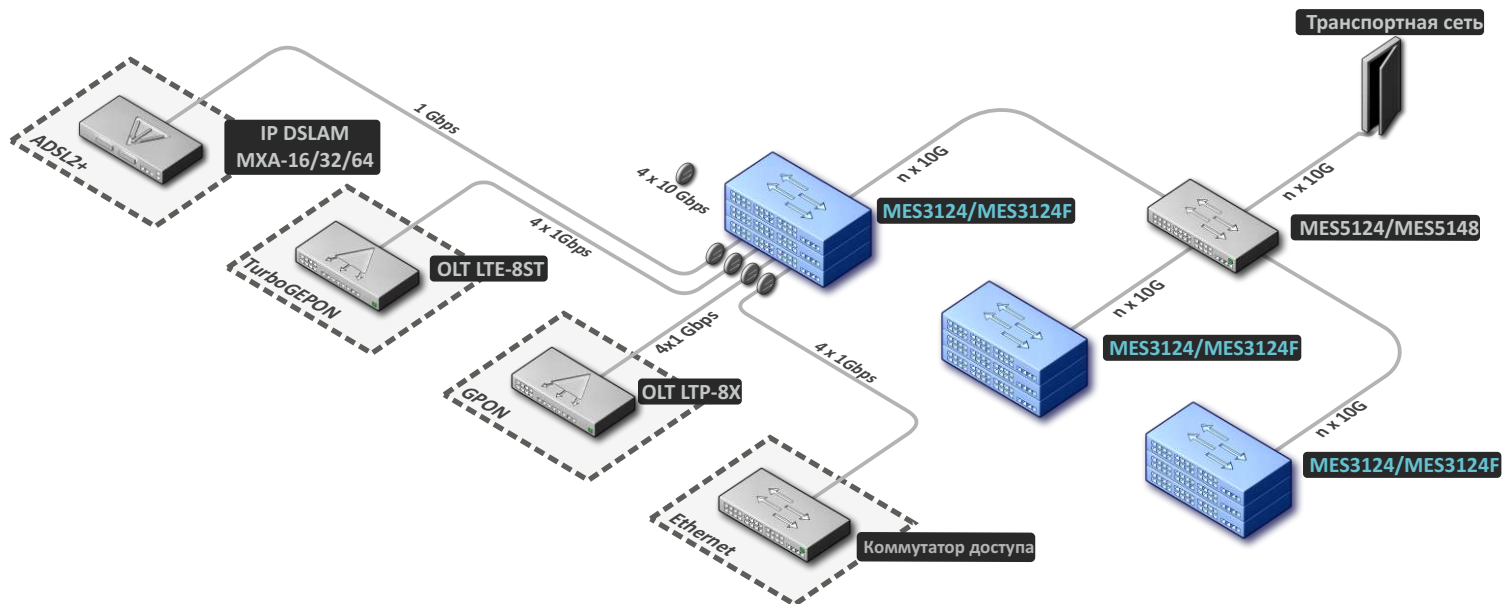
Транспортная сеть

ADSL2+

IP DSLAM
MXA-16/32/64

1 Gbps

4 x 10 Gbps

n x 10G

MES3124/MES3124F

n x 10G

MES5124/MES5148

4 x 1Gbps

TurboGEPON

OLT LTE-8ST

n x 10G

MES3124/MES3124F

4x1 Gbps

4 x 1Gbps

GPON

OLT LTP-8X

n x 10G

MES3124/MES3124F

Ethernet

Коммутатор доступа